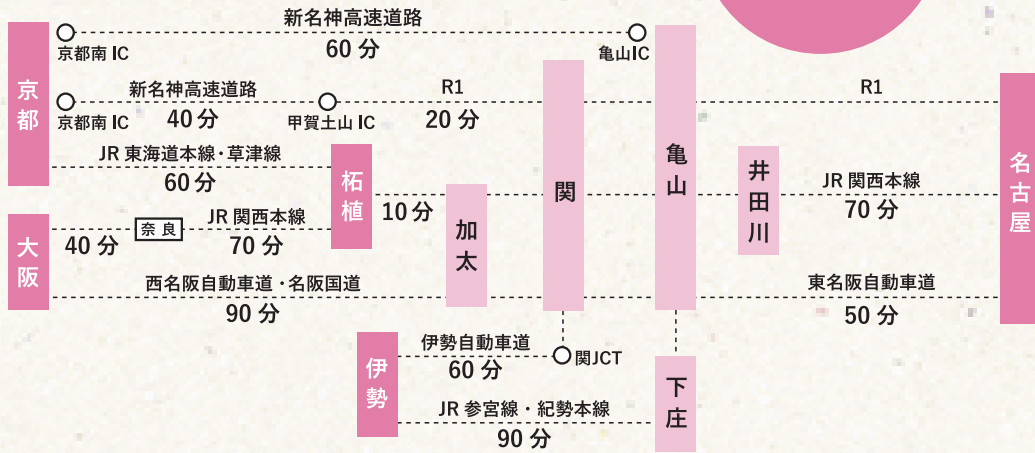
新名神高速道路
京都南 IC
60 分
亀山IC

京都

新名神高速道路
京都南 IC
40 分
甲賀土山 IC
R1
20 分

関

亀山

R1

名古屋

JR 東海道本線・草津線
60 分

柘植
10 分

加太

井田川
JR 関西本線
70 分

大阪
40 分
奈良
JR 関西本線
70 分

西名阪自動車道・名阪国道
90 分

東名阪自動車道
50 分

伊勢
伊勢自動車道
60 分
関JCT

JR 参宮線・紀勢本線
90 分

下庄